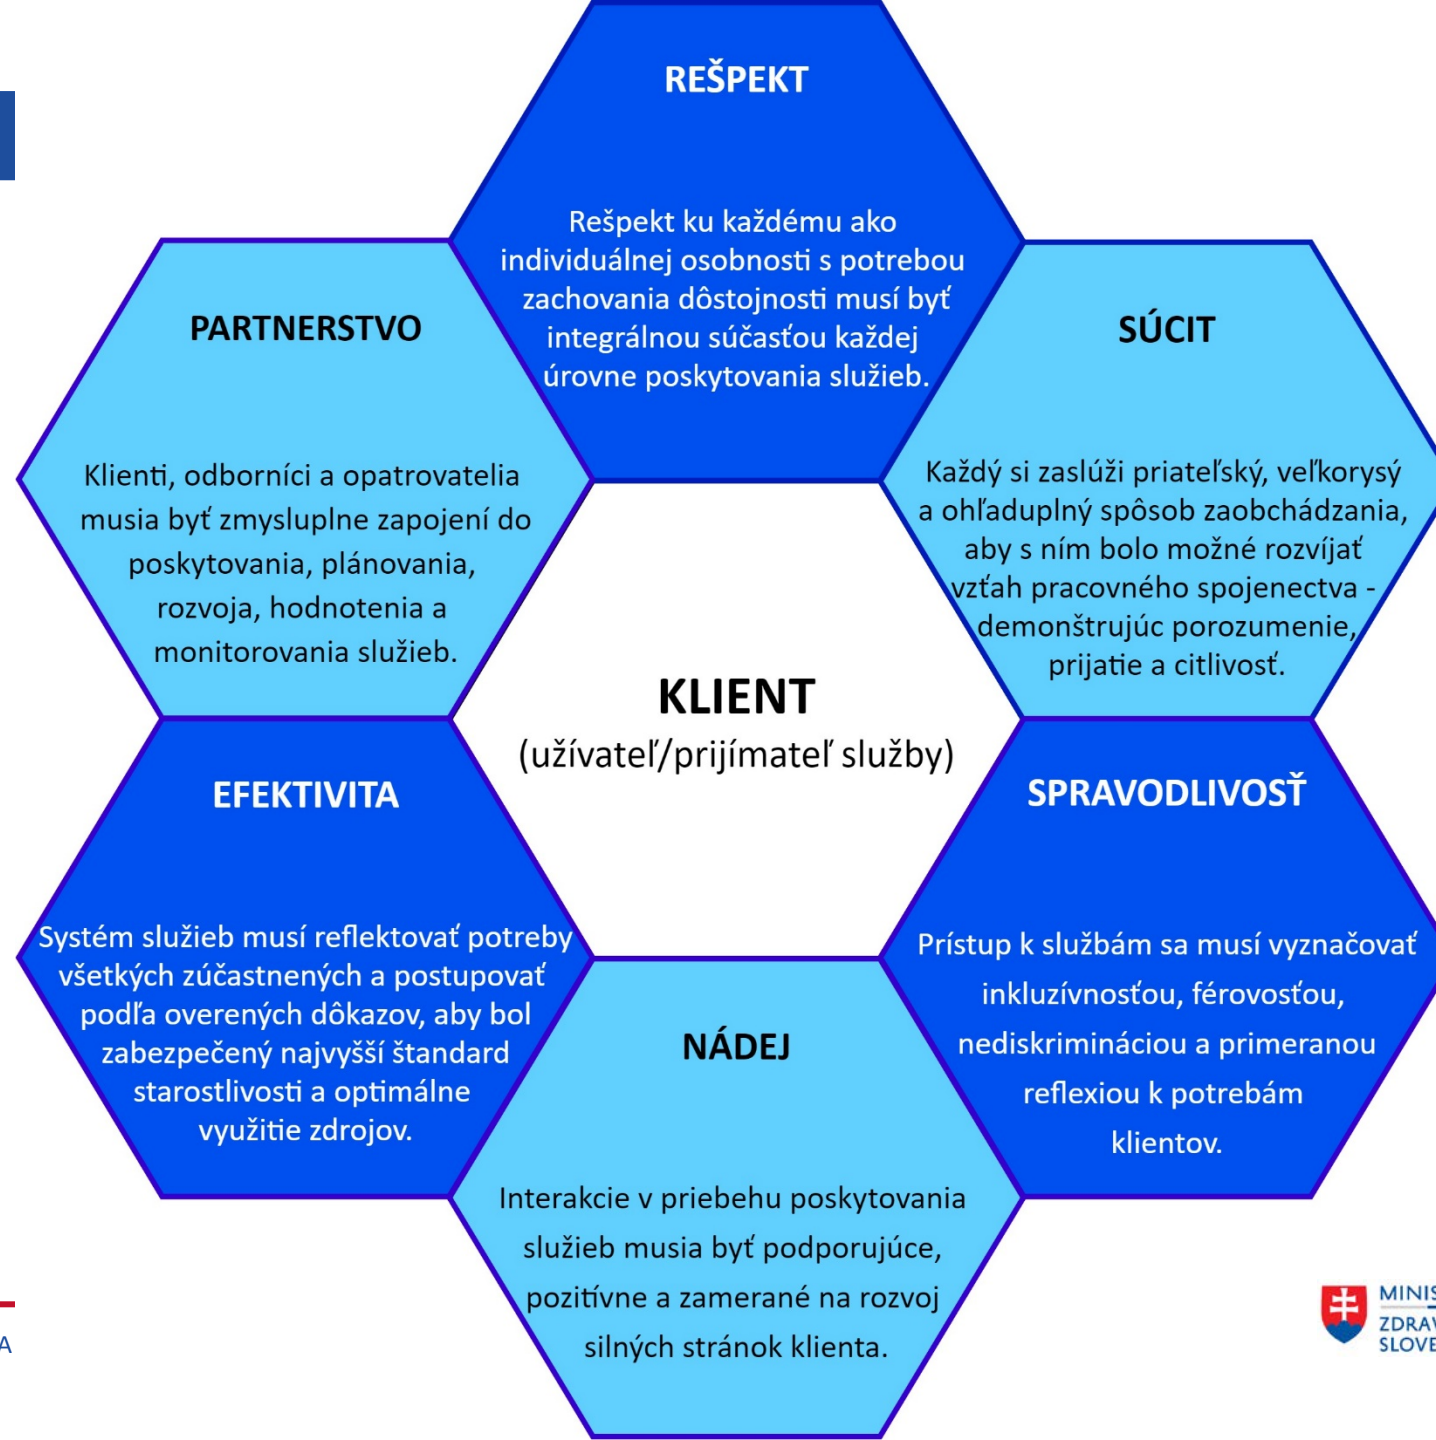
REŠPEKT

Rešpekt ku každému ako individuálnej osobnosti s potrebou zachovania dôstojnosti musí byť integrálnou súčasťou každej úrovne poskytovania služieb.

PARTNERSTVO

Klienti, odborníci a opatrovatelia musia byť zmysluplne zapojení do poskytovania, plánovania, rozvoja, hodnotenia a monitorovania služieb.

SÚCIT

Každý si zaslúži priateľský, veľkorysý a ohľaduplný spôsob zaobchádzania, aby s ním bolo možné rozvíjať vzťah pracovného spojenectva - demonštrujúc porozumenie, prijatie a citlivosť.

KLIENT
(užívateľ/prijímateľ služby)

EFEKTIVITA

Systém služieb musí reflektovať potreby všetkých zúčastnených a postupovať podľa overených dôkazov, aby bol zabezpečený najvyšší štandard starostlivosti a optimálne využitie zdrojov.

SPRAVODLIVOSŤ

Prístup k službám sa musí vyznačovať inkluzívnosťou, férovosťou, nediskrimináciou a primeranou reflexiou k potrebám klientov.

NÁDEJ

Interakcie v priebehu poskytovania služieb musia byť podporujúce, pozitívne a zamerané na rozvoj silných stránok klienta.

A

MINIS
ZDRAV
SLOVE